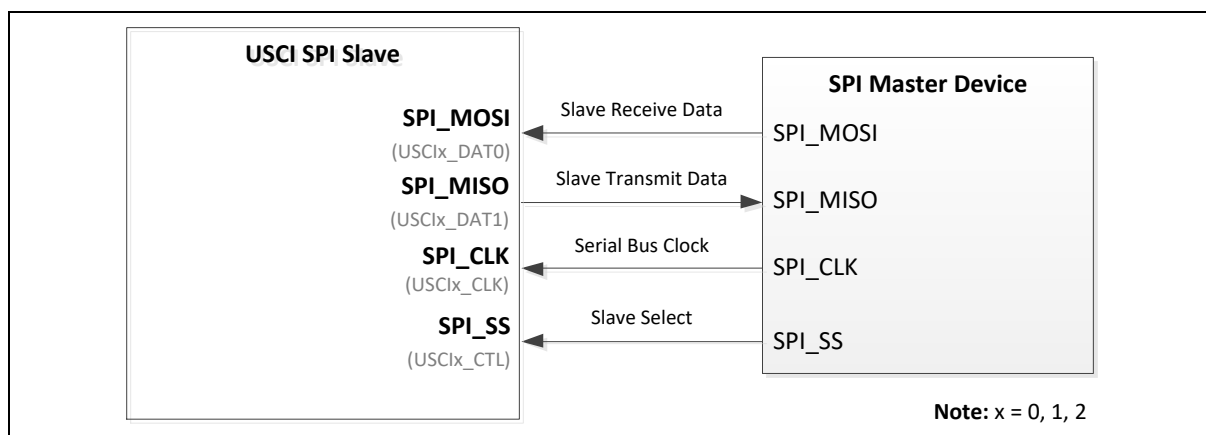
USCI SPI Slave

SPI_MOSI
(USCIx_DAT0)

SPI_MISO
(USCIx_DAT1)

SPI_CLK
(USCIx_CLK)

SPI_SS
(USCIx_CTL)

Slave Receive Data

Slave Transmit Data

Serial Bus Clock

Slave Select

SPI Master Device

SPI_MOSI

SPI_MISO

SPI_CLK

SPI_SS

**Note:** x = 0, 1, 2